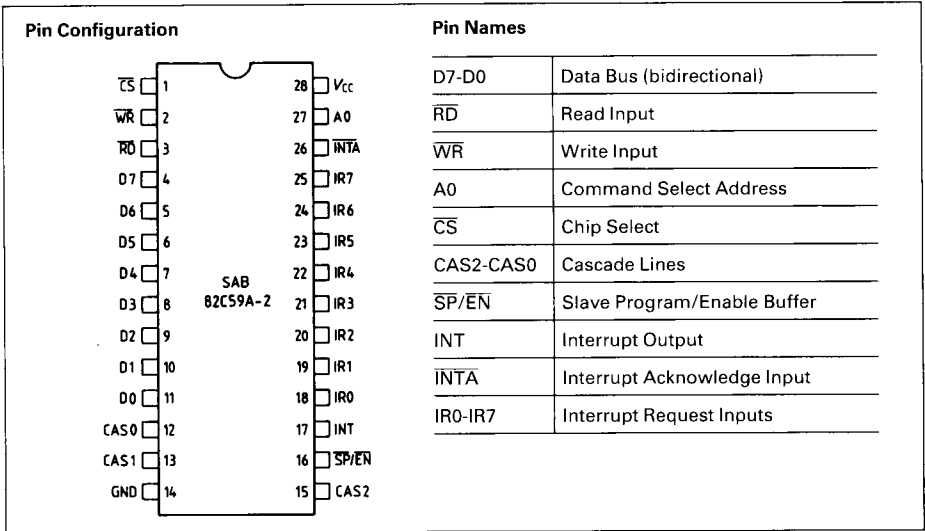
Pin Configuration

$\overline{CS}$ 1
$\overline{WR}$ 2
$\overline{RD}$ 3
D7 4
D6 5
D5 6
D4 7
D3 8
D2 9
D1 10
D0 11
CAS0 12
CAS1 13
GND 14

28 $V_{CC}$
27 A0
26 $\overline{INTA}$
25 IR7
24 IR6
23 IR5
22 IR4
21 IR3
20 IR2
19 IR1
18 IR0
17 INT
16 $\overline{SP}/\overline{EN}$
15 CAS2

SAB 82C59A-2

Pin Names

| | |
|---|---|
| D7-D0 | Data Bus (bidirectional) |
| $\overline{RD}$ | Read Input |
| $\overline{WR}$ | Write Input |
| A0 | Command Select Address |
| $\overline{CS}$ | Chip Select |
| CAS2-CAS0 | Cascade Lines |
| $\overline{SP}/\overline{EN}$ | Slave Program/Enable Buffer |
| INT | Interrupt Output |
| $\overline{INTA}$ | Interrupt Acknowledge Input |
| IR0-IR7 | Interrupt Request Inputs |